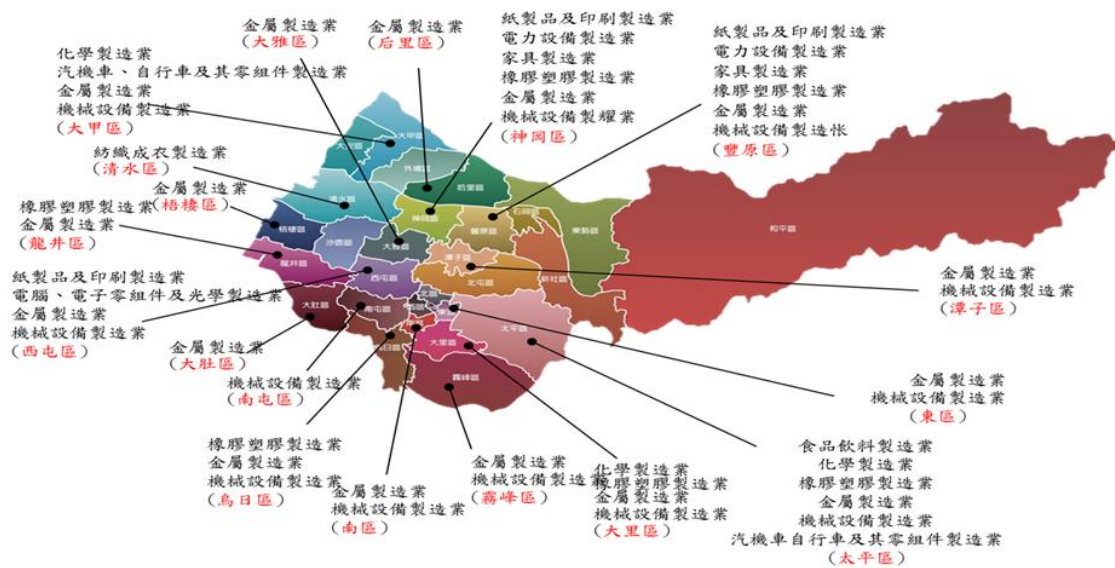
金屬製造業
(大雅區)

金屬製造業
(后里區)

紙製品及印刷製造業
電力設備製造業
家具製造業
橡膠塑膠製造業
金屬製造業
機械設備製造業
(神岡區)

紙製品及印刷製造業
電力設備製造業
家具製造業
橡膠塑膠製造業
金屬製造業
機械設備製造帐
(豐原區)

化學製造業
汽機車、自行車及其零組件製造業
金屬製造業
機械設備製造業
(大甲區)

紡織成衣製造業
(清水區)

金屬製造業
(梧棲區)

橡膠塑膠製造業
金屬製造業
(龍井區)

紙製品及印刷製造業
電腦、電子零組件及光學製造業
金屬製造業
機械設備製造業
(西屯區)

金屬製造業
(大肚區)

機械設備製造業
(南屯區)

金屬製造業
機械設備製造業
(潭子區)

金屬製造業
機械設備製造業
(東區)

橡膠塑膠製造業
金屬製造業
機械設備製造業
(烏日區)

金屬製造業
機械設備製造業
(南區)

金屬製造業
機械設備製造業
(霧峰區)

化學製造業
橡膠塑膠製造業
金屬製造業
機械設備製造業
(大里區)

食品飲料製造業
化學製造業
橡膠塑膠製造業
金屬製造業
機械設備製造業
汽機車自行車及其零組件製造業
(太平區)

大甲區
大安區
外埔區
后里區
清水區
梧棲區
神岡區
豐原區
石岡區
東勢區
和平區
沙鹿區
大雅區
龍井區
潭子區
西屯區
北屯區
新社區
大肚區
南屯區
北區
西區
中區
東區
太平區
烏日區
南區
大里區
霧峰區